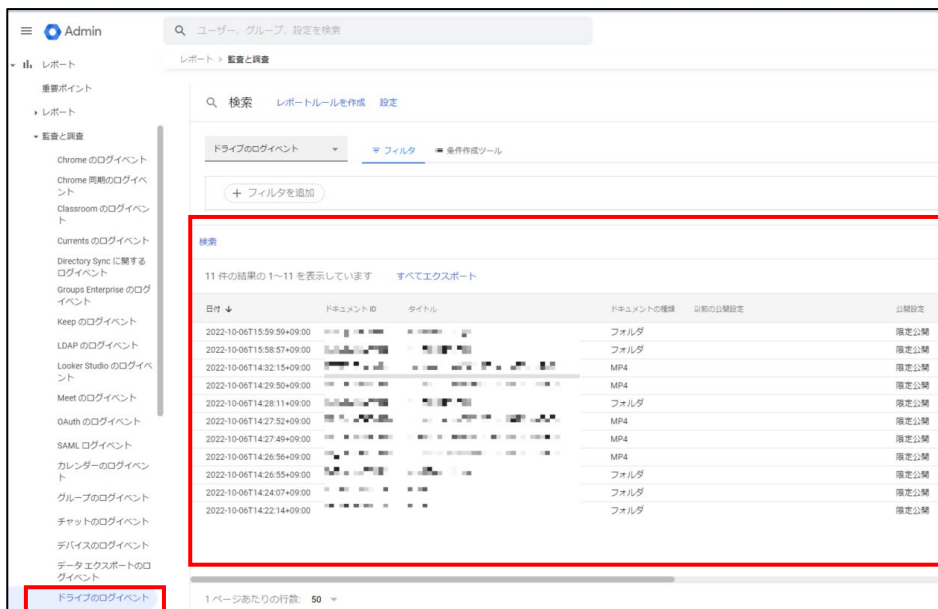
Admin

ユーザー、グループ、設定を検索

レポート

レポート > 監査と調査

重要ポイント

レポート

監査と調査

Chrome のログイベント

Chrome 同期のログイベント

Classroom のログイベント

Currents のログイベント

Directory Sync に関するログイベント

Groups Enterprise のログイベント

Keep のログイベント

LDAP のログイベント

Looker Studio のログイベント

Meet のログイベント

OAuth のログイベント

SAML ログイベント

カレンダーのログイベント

グループのログイベント

チャットのログイベント

デバイスのログイベント

データ エクスポートのログイベント

ドライブのログイベント

検索　レポートルールを作成　設定

ドライブのログイベント

フィルタ　条件作成ツール

+ フィルタを追加

検索

11 件の結果の 1～11 を表示しています　すべてエクスポート

| 日付 ↓ | ドキュメント ID | タイトル | ドキュメントの種類 | 以前の公開設定 | 公開設定 |
|---|---|---|---|---|---|
| 2022-10-06T15:59:59+09:00 | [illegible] | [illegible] | フォルダ | | 限定公開 |
| 2022-10-06T15:58:57+09:00 | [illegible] | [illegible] | フォルダ | | 限定公開 |
| 2022-10-06T14:32:15+09:00 | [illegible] | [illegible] | MP4 | | 限定公開 |
| 2022-10-06T14:29:50+09:00 | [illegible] | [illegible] | MP4 | | 限定公開 |
| 2022-10-06T14:28:11+09:00 | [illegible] | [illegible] | フォルダ | | 限定公開 |
| 2022-10-06T14:27:52+09:00 | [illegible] | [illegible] | MP4 | | 限定公開 |
| 2022-10-06T14:27:49+09:00 | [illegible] | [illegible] | MP4 | | 限定公開 |
| 2022-10-06T14:26:56+09:00 | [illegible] | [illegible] | MP4 | | 限定公開 |
| 2022-10-06T14:26:55+09:00 | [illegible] | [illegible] | フォルダ | | 限定公開 |
| 2022-10-06T14:24:07+09:00 | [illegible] | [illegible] | フォルダ | | 限定公開 |
| 2022-10-06T14:22:14+09:00 | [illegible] | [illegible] | フォルダ | | 限定公開 |

1 ページあたりの行数: 50